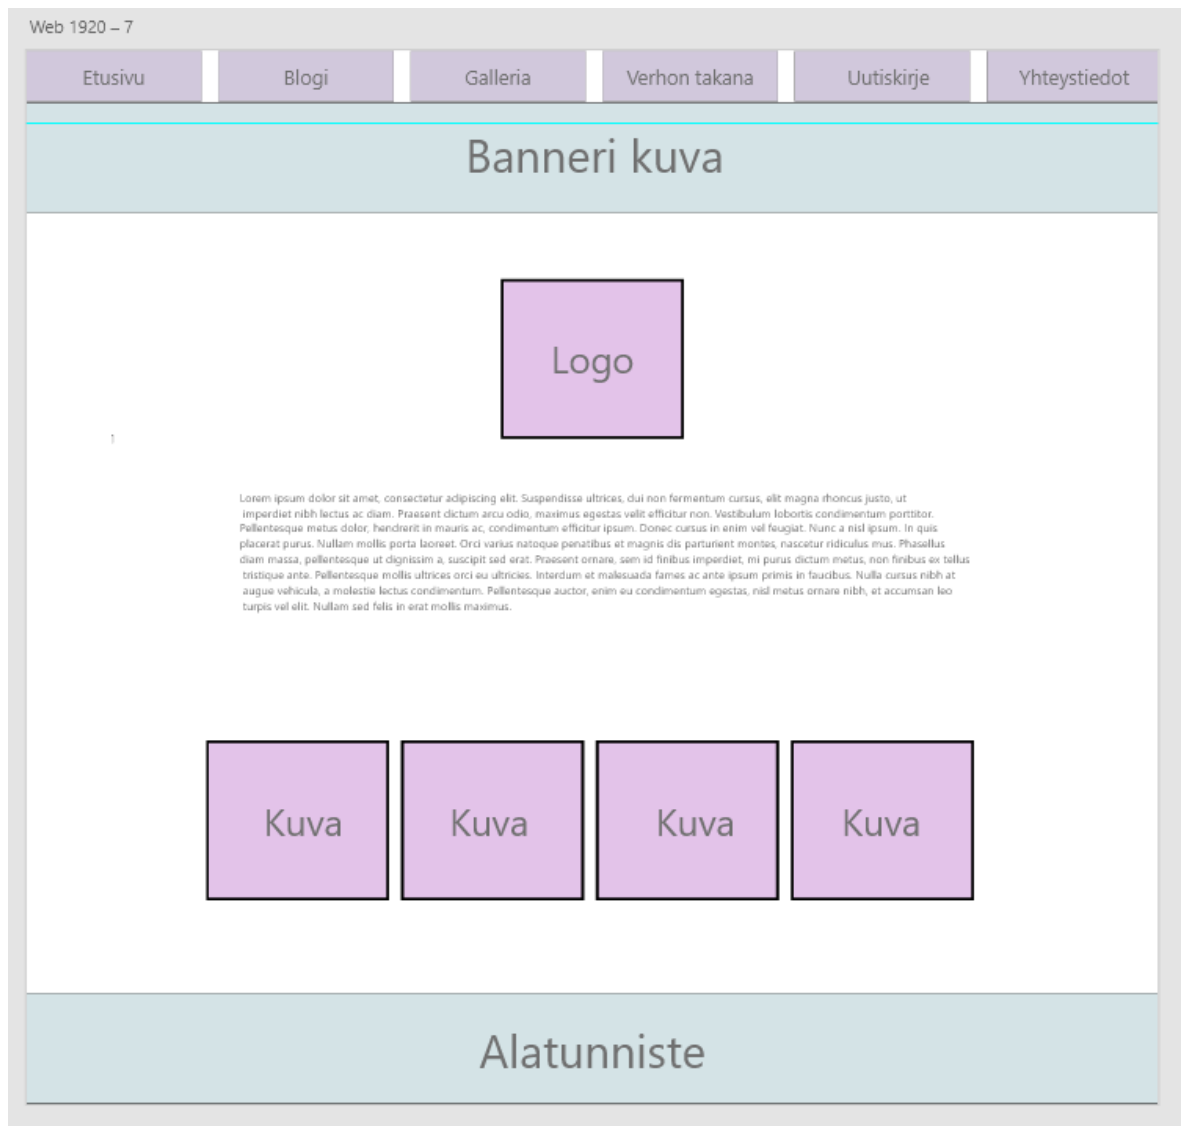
Web 1920 – 7

Etusivu Blogi Galleria Verhon takana Uutiskirje Yhteystiedot

Banneri kuva

Logo

Lorem ipsum dolor sit amet, consectetur adipiscing elit. Suspendisse ultrices, dui non fermentum cursus, elit magna rhoncus justo, ut imperdiet nibh lectus ac diam. Praesent dictum arcu odio, maximus egestas velit efficitur non. Vestibulum lobortis condimentum porttitor. Pellentesque metus dolor, hendrerit in mauris ac, condimentum efficitur ipsum. Donec cursus in enim vel feugiat. Nunc a nisl ipsum. In quis placerat purus. Nullam mollis porta laoreet. Orci varius natoque penatibus et magnis dis parturient montes, nascetur ridiculus mus. Phasellus diam massa, pellentesque ut dignissim a, suscipit sed erat. Praesent ornare, sem id finibus imperdiet, mi purus dictum metus, non finibus ex tellus tristique ante. Pellentesque mollis ultrices orci eu ultricies. Interdum et malesuada fames ac ante ipsum primis in faucibus. Nulla cursus nibh at augue vehicula, a molestie lectus condimentum. Pellentesque auctor, enim eu condimentum egestas, nisl metus ornare nibh, et accumsan leo turpis vel elit. Nullam sed felis in erat mollis maximus.

Kuva Kuva Kuva Kuva

Alatunniste